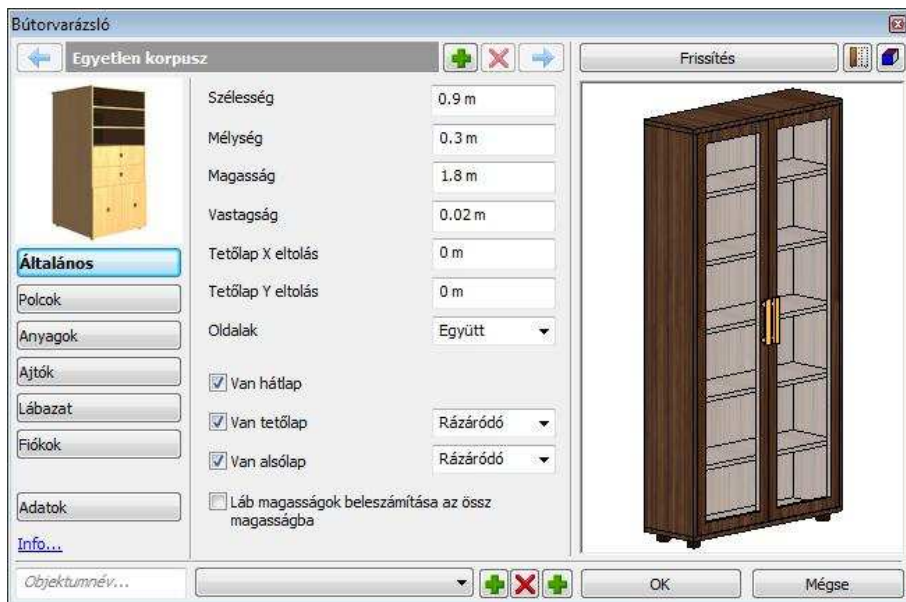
Bútorvarázsló

Egyetlen korpusz

Frissítés

Szélesség 0.9 m

Mélység 0.3 m

Magasság 1.8 m

Vastagság 0.02 m

Tetőlap X eltolás 0 m

Tetőlap Y eltolás 0 m

Oldalak Együtt

Van hátlap

Van tetőlap Rázáródó

Van alsólap Rázáródó

Láb magasságok beleszámítása az össz magasságba

Általános

Polcok

Anyagok

Ajtók

Lábazat

Fiókok

Adatok

Info...

Objektumnév...

OK

Mégse